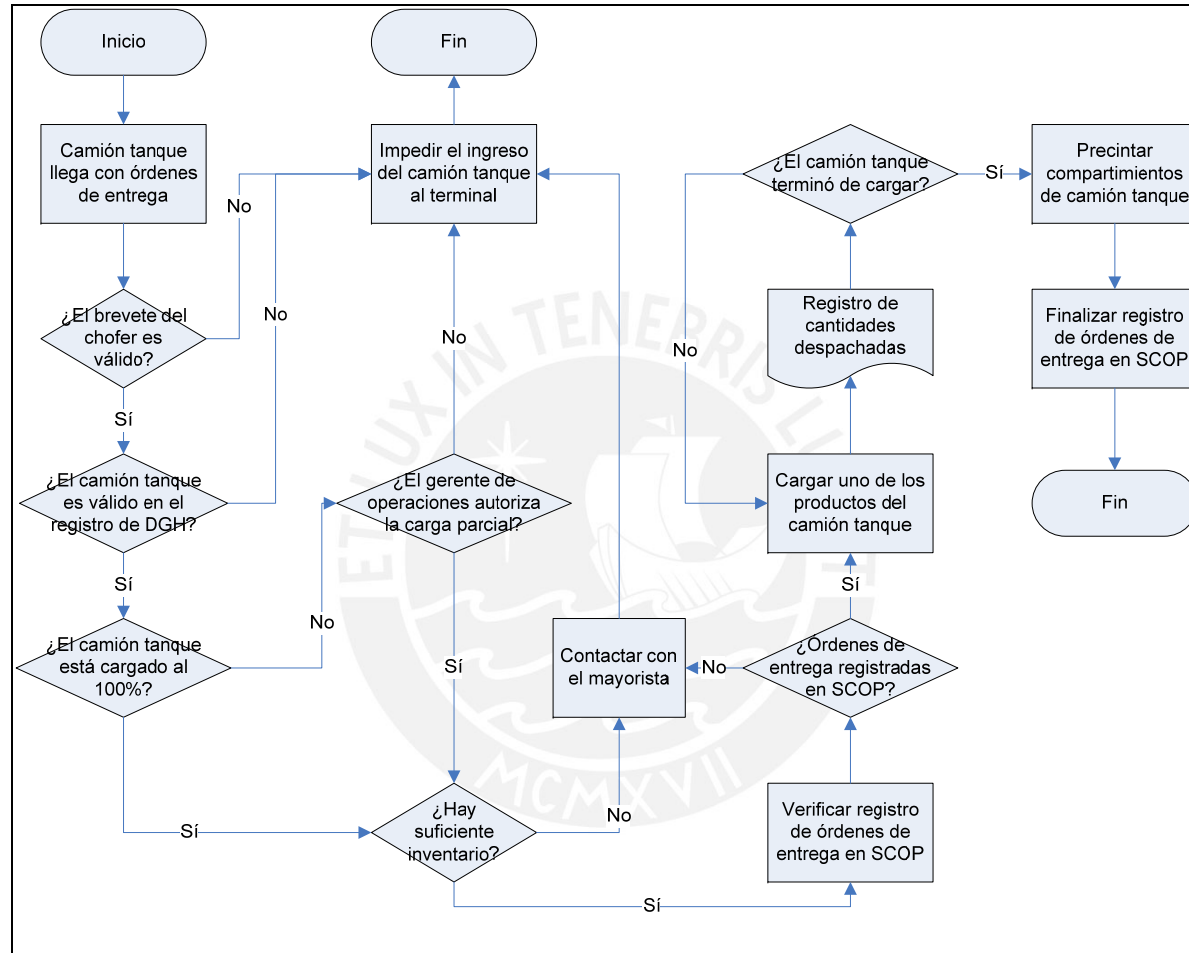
Inicio

Camión tanque llega con órdenes de entrega

No

¿El brevete del chofer es válido?

Sí

No

¿El camión tanque es válido en el registro de DGH?

Sí

No

¿El camión tanque está cargado al 100%?

Sí

Fin

Impedir el ingreso del camión tanque al terminal

No

¿El gerente de operaciones autoriza la carga parcial?

Sí

¿Hay suficiente inventario?

No

Contactar con el mayorista

Sí

¿El camión tanque terminó de cargar?

Sí

No

Registro de cantidades despachadas

Cargar uno de los productos del camión tanque

Sí

¿Órdenes de entrega registradas en SCOP?

No

Verificar registro de órdenes de entrega en SCOP

Precintar compartimientos de camión tanque

Finalizar registro de órdenes de entrega en SCOP

Fin

ET LUX IN TENEBRIS LUCET

MCMXVII